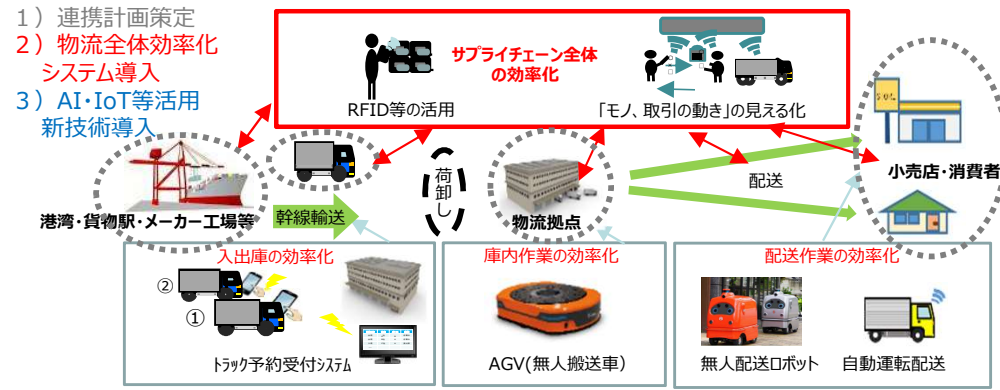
1）連携計画策定
2）物流全体効率化
システム導入
3）AI･IoT等活用
新技術導入

サプライチェーン全体の効率化

RFID等の活用

「モノ、取引の動き」の見える化

港湾・貨物駅・メーカー工場等

幹線輸送

荷卸し

物流拠点

配送

小売店・消費者

入出庫の効率化

②

①

ﾄﾗｯｸ予約受付ｼｽﾃﾑ

庫内作業の効率化

AGV(無人搬送車)

配送作業の効率化

無人配送ロボット

自動運転配送